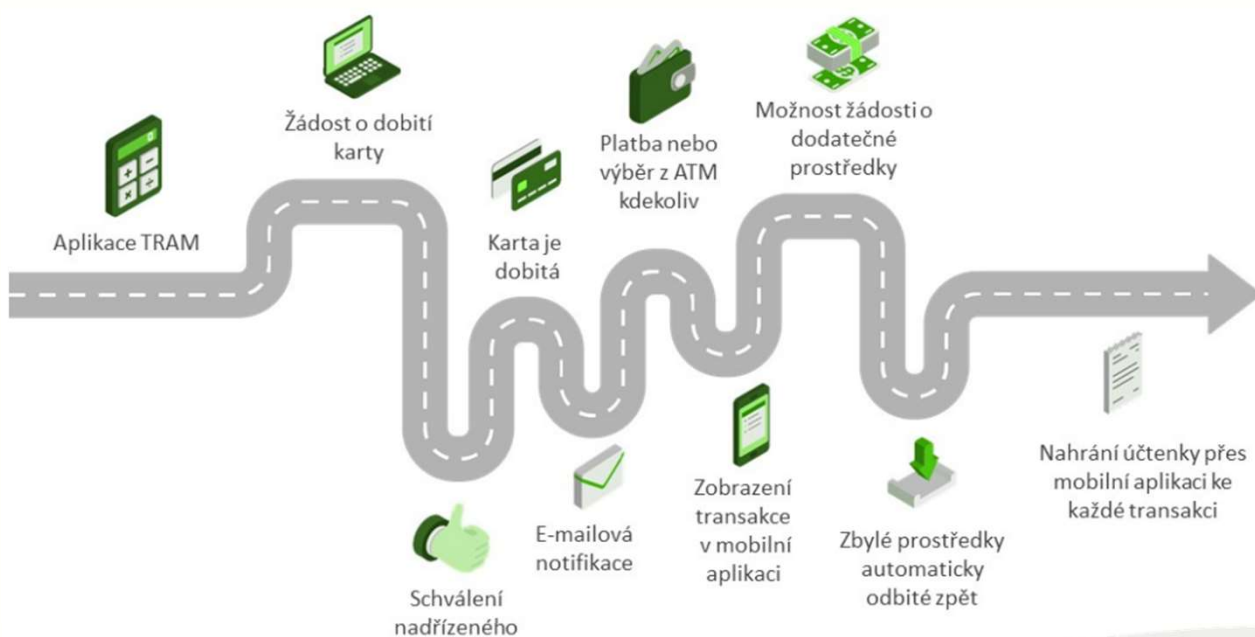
Aplikace TRAM

Žádost o dobití karty

Karta je dobitá

Platba nebo výběr z ATM kdekoliv

Možnost žádosti o dodatečné prostředky

Schválení nadřízeného

E-mailová notifikace

Zobrazení transakce v mobilní aplikaci

Zbylé prostředky automaticky odbité zpět

Nahrání účtenky přes mobilní aplikaci ke každé transakci